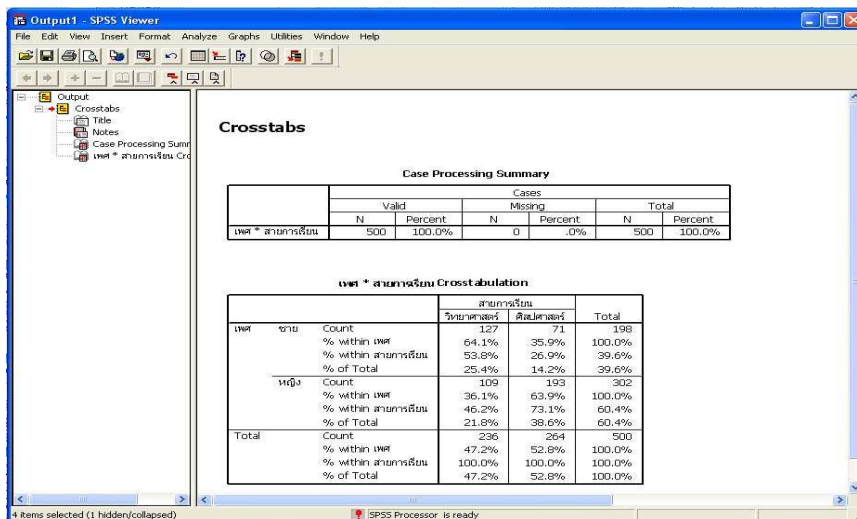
Output1 - SPSS Viewer

File Edit View Insert Format Analyze Graphs Utilities Window Help

Output
Crosstabs
Title
Notes
Case Processing Summ
เพศ * สายการเรียน Cro

Crosstabs

Case Processing Summary

| | Cases | | | | | |
|---|---|---|---|---|---|---|
| | Valid | | Missing | | Total | |
| | N | Percent | N | Percent | N | Percent |
| เพศ * สายการเรียน | 500 | 100.0% | 0 | .0% | 500 | 100.0% |

เพศ * สายการเรียน Crosstabulation

| | | | สายการเรียน | | Total |
|---|---|---|---|---|---|
| | | | วิทยาศาสตร์ | ศิลปศาสตร์ | |
| เพศ | ชาย | Count | 127 | 71 | 198 |
| | | % within เพศ | 64.1% | 35.9% | 100.0% |
| | | % within สายการเรียน | 53.8% | 26.9% | 39.6% |
| | | % of Total | 25.4% | 14.2% | 39.6% |
| | หญิง | Count | 109 | 193 | 302 |
| | | % within เพศ | 36.1% | 63.9% | 100.0% |
| | | % within สายการเรียน | 46.2% | 73.1% | 60.4% |
| | | % of Total | 21.8% | 38.6% | 60.4% |
| Total | | Count | 236 | 264 | 500 |
| | | % within เพศ | 47.2% | 52.8% | 100.0% |
| | | % within สายการเรียน | 100.0% | 100.0% | 100.0% |
| | | % of Total | 47.2% | 52.8% | 100.0% |

4 items selected (1 hidden/collapsed)
SPSS Processor is ready